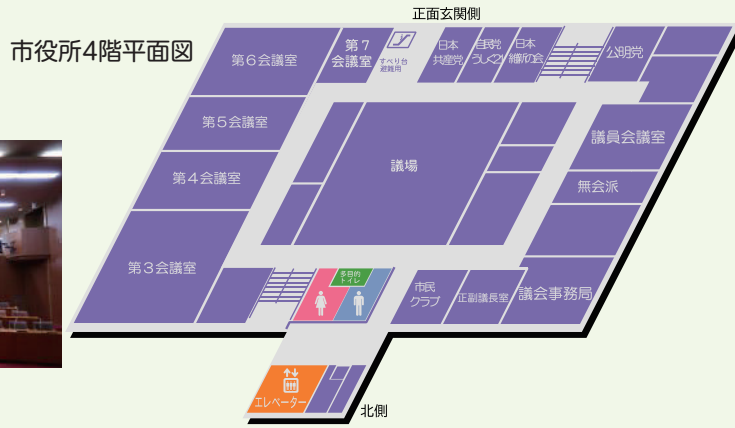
市役所4階平面図

正面玄関側

第６会議室

第７会議室

すべり台避難用

日本共産党

自民党うしお会

日本維新の会

公明党

第５会議室

議員会議室

第４会議室

議場

無会派

第３会議室

多目的トイレ

市民クラブ

正副議長室

議会事務局

エレベーター

北側